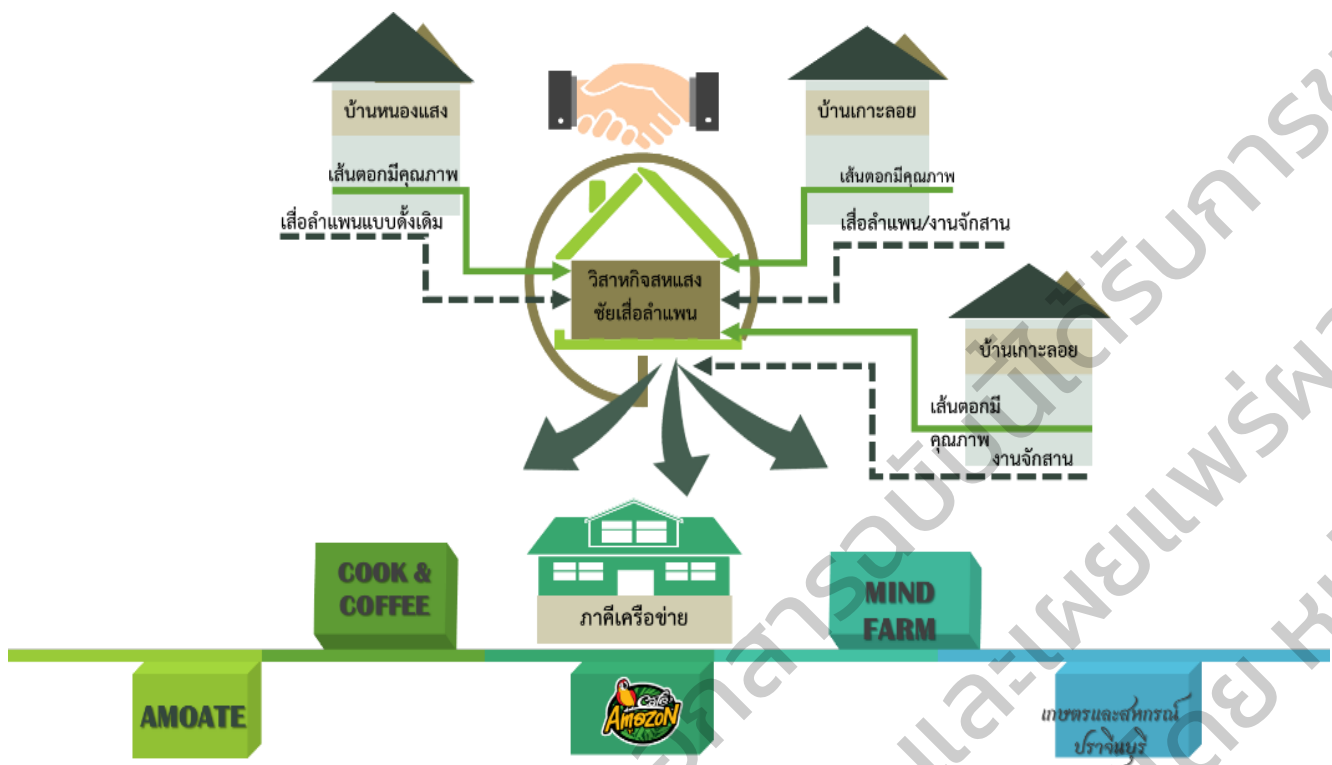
บ้านหนองแสง

เส้นตอกมีคุณภาพ

เสื่อลำแพนแบบดั้งเดิม

บ้านเกาะลอย

เส้นตอกมีคุณภาพ

เสื่อลำแพน/งานจักสาน

วิสาหกิจสหแสง ชัยเสื่อลำแพน

บ้านเกาะลอย

เส้นตอกมีคุณภาพ

งานจักสาน

COOK & COFFEE

ภาคีเครือข่าย

MIND FARM

AMOATE

Café Amazon

เกษตรและสหกรณ์ ปราจีนบุรี

เอกสารฉบับนี้ได้รับการ... และเผยแพร่โดย ห...